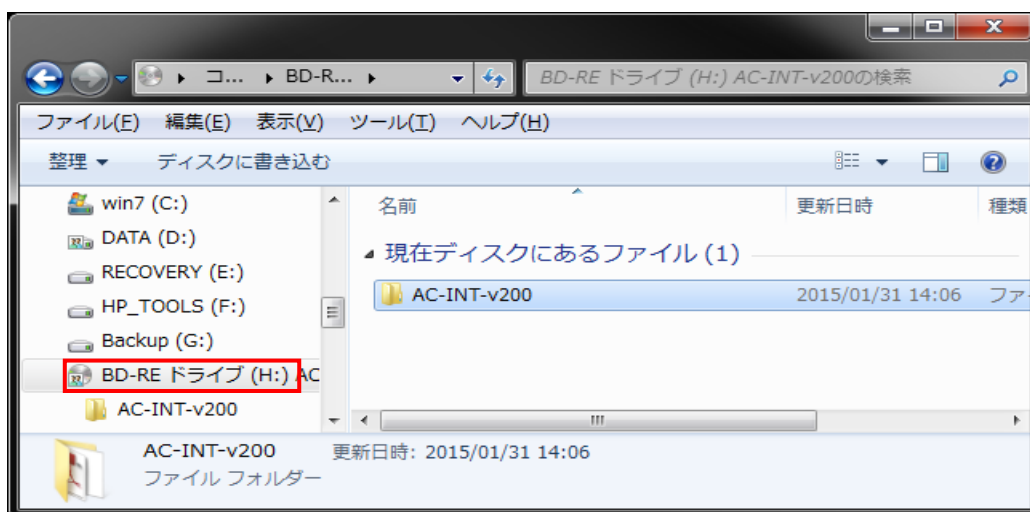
▸ コ... ▸ BD-R... ▸
BD-RE ドライブ (H:) AC-INT-v200の検索
ファイル(F) 編集(E) 表示(V) ツール(T) ヘルプ(H)
整理 ▾ ディスクに書き込む

win7 (C:)
DATA (D:)
RECOVERY (E:)
HP_TOOLS (F:)
Backup (G:)
BD-RE ドライブ (H:) AC
AC-INT-v200

| 名前 | 更新日時 | 種類 |
|---|---|---|
| 現在ディスクにあるファイル (1) | | |
| AC-INT-v200 | 2015/01/31 14:06 | ファ |

AC-INT-v200 更新日時: 2015/01/31 14:06
ファイル フォルダー